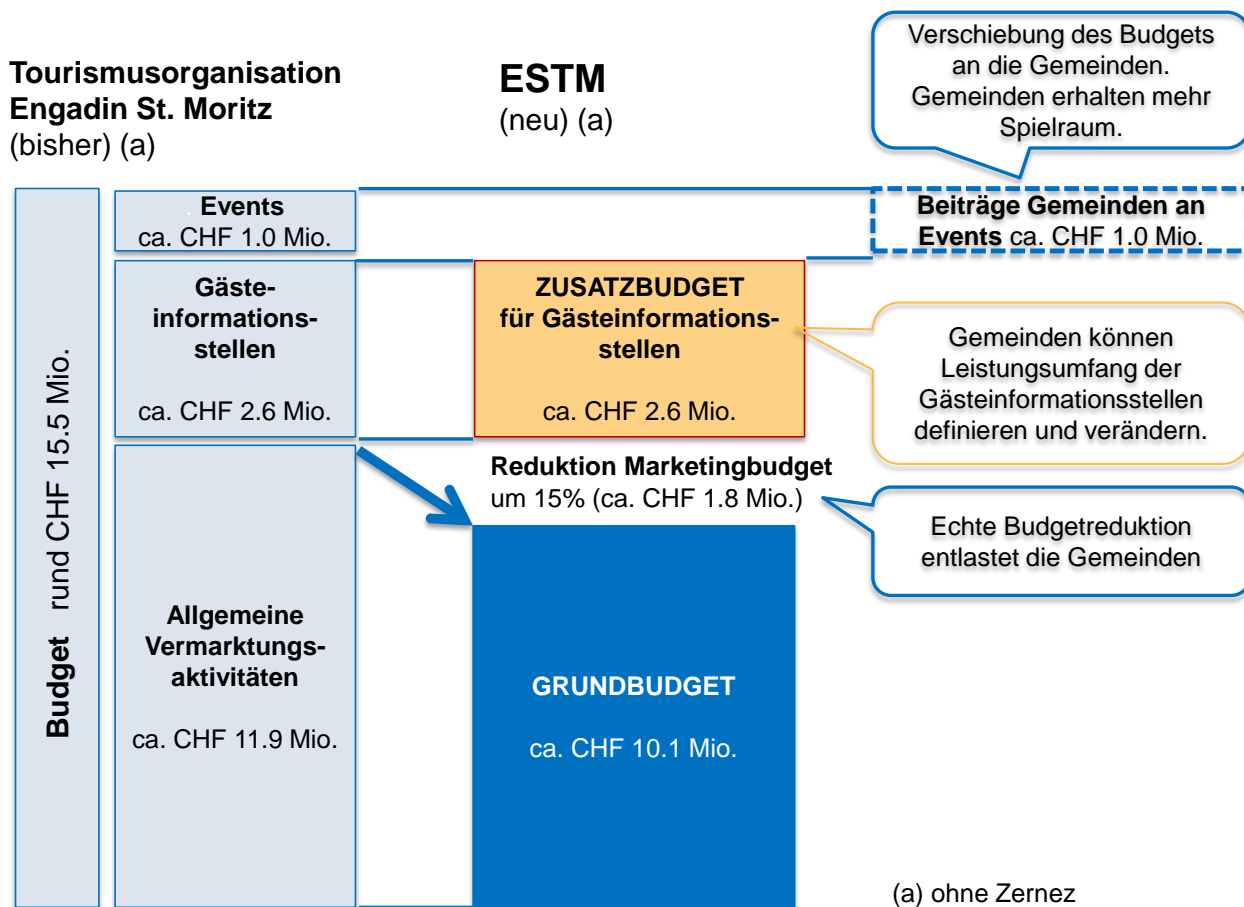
Tourismusorganisation Engadin St. Moritz
(bisher) (a)

ESTM
(neu) (a)

Verschiebung des Budgets an die Gemeinden. Gemeinden erhalten mehr Spielraum.

Budget rund CHF 15.5 Mio.

Events
ca. CHF 1.0 Mio.

Beiträge Gemeinden an Events ca. CHF 1.0 Mio.

Gästeinformationsstellen

ca. CHF 2.6 Mio.

ZUSATZBUDGET für Gästeinformationsstellen

ca. CHF 2.6 Mio.

Gemeinden können Leistungsumfang der Gästeinformationsstellen definieren und verändern.

Reduktion Marketingbudget um 15% (ca. CHF 1.8 Mio.)

Echte Budgetreduktion entlastet die Gemeinden

Allgemeine Vermarktungsaktivitäten

ca. CHF 11.9 Mio.

GRUNDBUDGET

ca. CHF 10.1 Mio.

(a) ohne Zernez